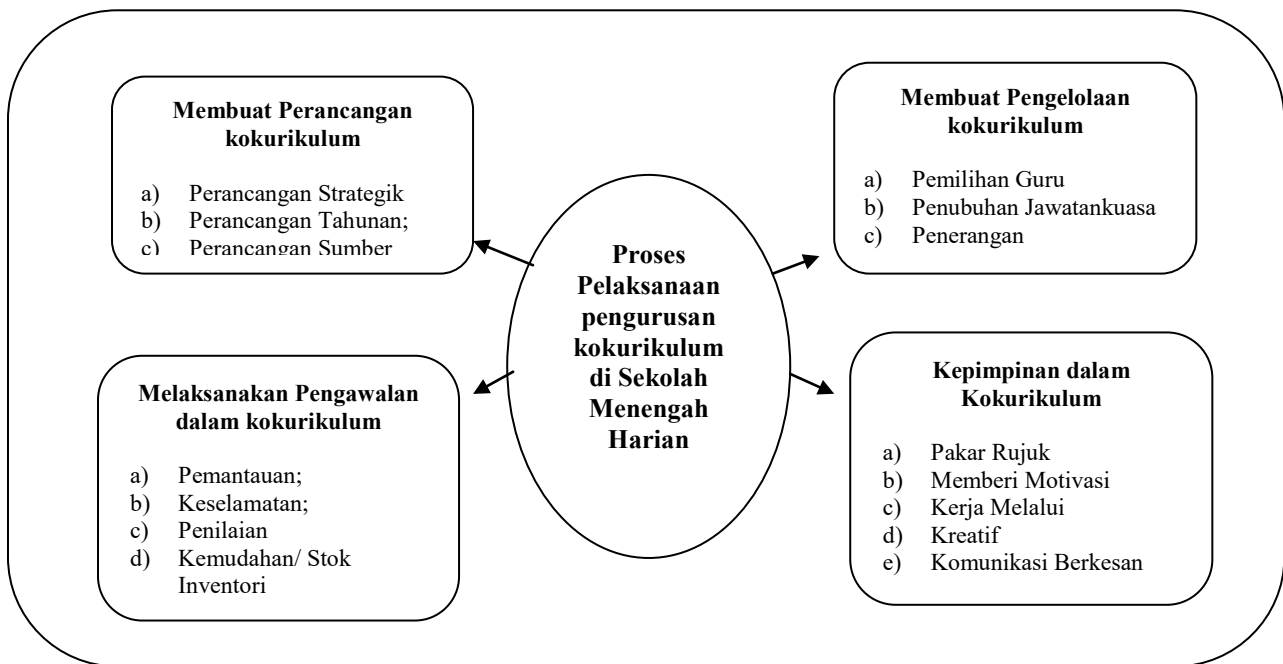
Membuat Perancangan kokurikulum

a) Perancangan Strategik
b) Perancangan Tahunan;
c) Perancangan Sumber

Membuat Pengelolaan kokurikulum

a) Pemilihan Guru
b) Penubuhan Jawatankuasa
c) Penerangan

Proses Pelaksanaan pengurusan kokurikulum di Sekolah Menengah Harian

Melaksanakan Pengawalan dalam kokurikulum

a) Pemantauan;
b) Keselamatan;
c) Penilaian
d) Kemudahan/ Stok Inventori

Kepimpinan dalam Kokurikulum

a) Pakar Rujuk
b) Memberi Motivasi
c) Kerja Melalui
d) Kreatif
e) Komunikasi Berkesan